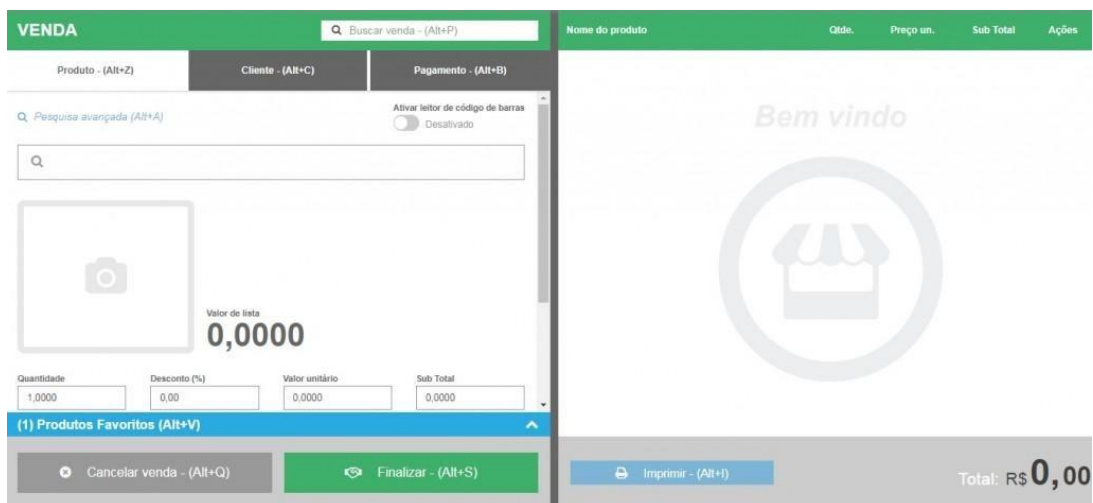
VENDA

Buscar venda - (Alt+P)

Nome do produto | Qtde. | Preço un. | Sub Total | Ações

Produto - (Alt+Z) | Cliente - (Alt+C) | Pagamento - (Alt+B)

Pesquisa avançada (Alt+A)

Ativar leitor de código de barras
Desativado

Bem vindo

Valor de lista
0,0000

| Quantidade | Desconto (%) | Valor unitário | Sub Total |
|---|---|---|---|
| 1,0000 | 0,00 | 0,0000 | 0,0000 |

(1) Produtos Favoritos (Alt+V)

Cancelar venda - (Alt+Q)

Finalizar - (Alt+S)

Imprimir - (Alt+I)

Total: R$ 0,00